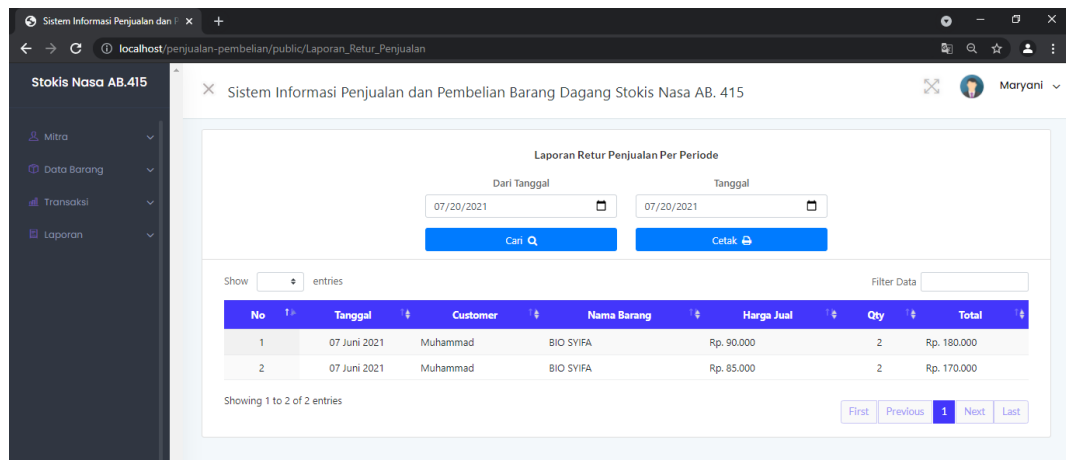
Sistem Informasi Penjualan dan P ×
+
localhost/penjualan-pembelian/public/Laporan_Retur_Penjualan

Stokis Nasa AB.415

Mitra
Data Barang
Transaksi
Laporan

× Sistem Informasi Penjualan dan Pembelian Barang Dagang Stokis Nasa AB. 415

Maryani

Laporan Retur Penjualan Per Periode

Dari Tanggal
07/20/2021

Tanggal
07/20/2021

Cari

Cetak

Show entries

Filter Data

| No | Tanggal | Customer | Nama Barang | Harga Jual | Qty | Total |
|---|---|---|---|---|---|---|
| 1 | 07 Juni 2021 | Muhammad | BIO SYIFA | Rp. 90.000 | 2 | Rp. 180.000 |
| 2 | 07 Juni 2021 | Muhammad | BIO SYIFA | Rp. 85.000 | 2 | Rp. 170.000 |

Showing 1 to 2 of 2 entries

First Previous 1 Next Last